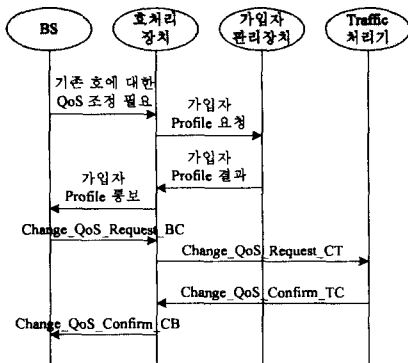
BS

호처리 장치

가입자 관리장치

Traffic 처리기

기존 호에 대한 QoS 조정 필요

가입자 Profile 요청

가입자 Profile 결과

가입자 Profile 통보

Change_QoS_Request_BC

Change_QoS_Request_CT

Change_QoS_Confirm_TC

Change_QoS_Confirm_CB